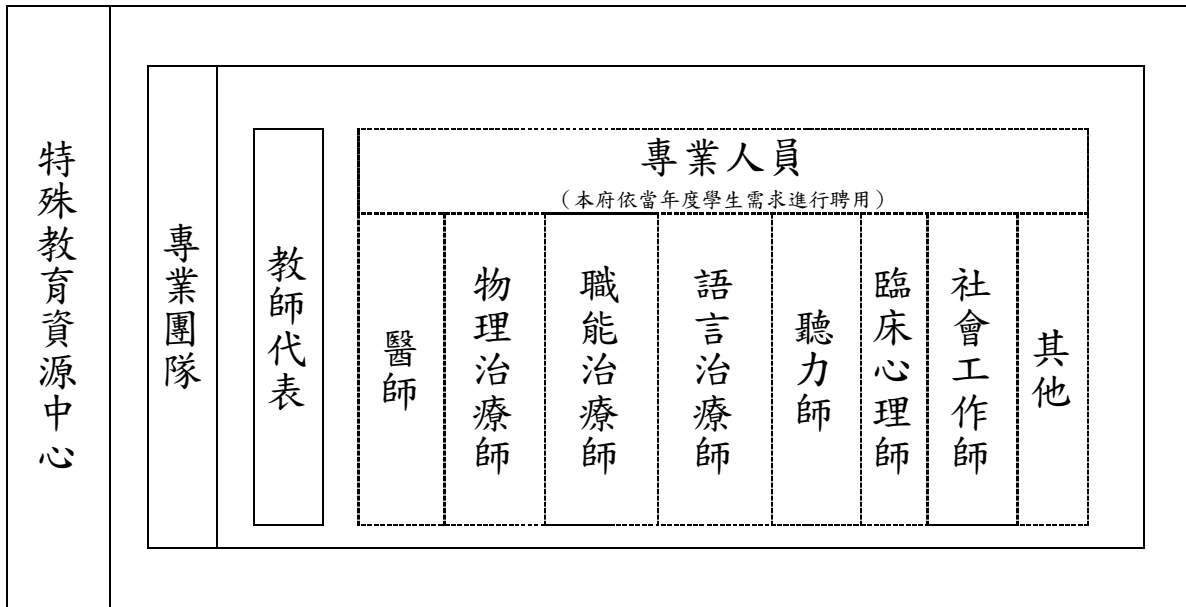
特殊教育資源中心

專業團隊

教師代表

專業人員
（本府依當年度學生需求進行聘用）

| 醫師 | 物理治療師 | 職能治療師 | 語言治療師 | 聽力師 | 臨床心理師 | 社會工作師 | 其他 |
|---|---|---|---|---|---|---|---|